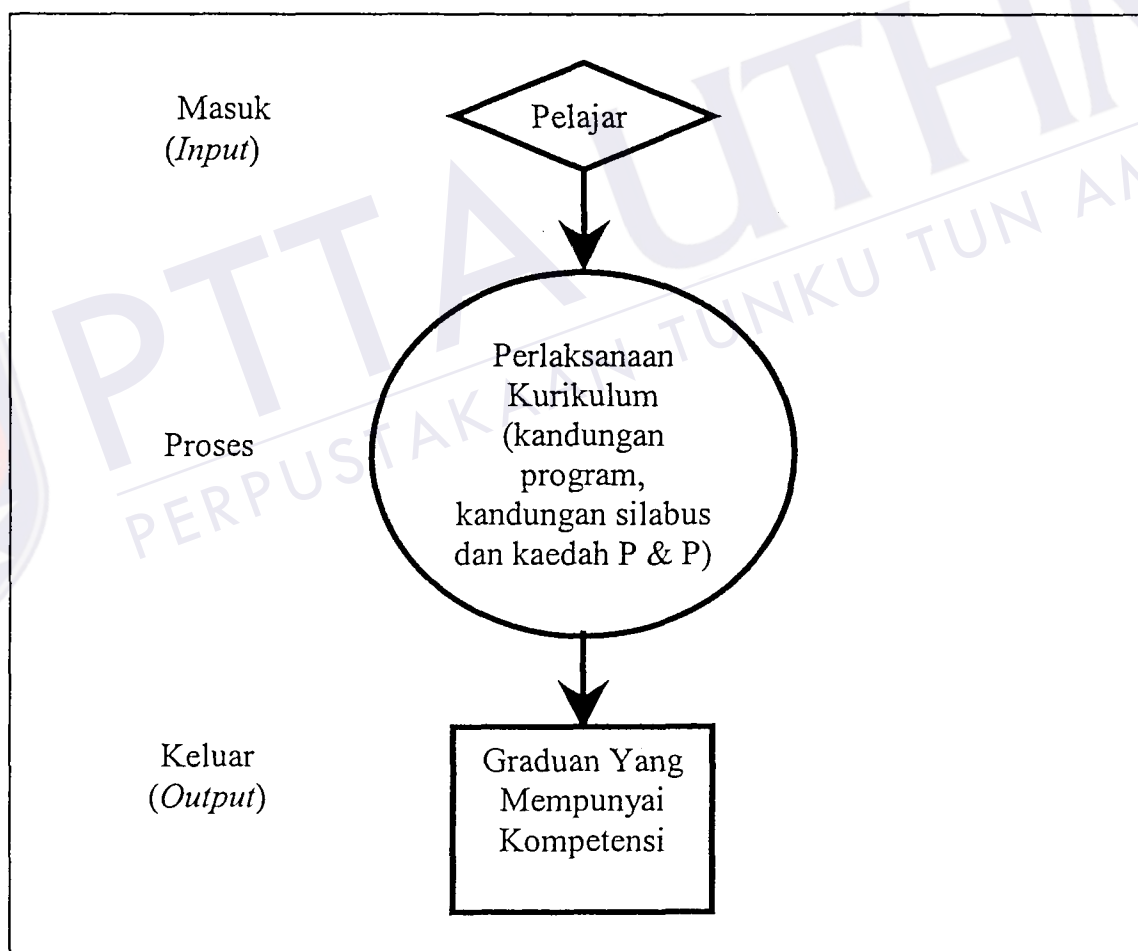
Masuk
(*Input*)

Pelajar

Proses

Perlaksanaan Kurikulum (kandungan program, kandungan silabus dan kaedah P & P)

Keluar
(*Output*)

Graduan Yang Mempunyai Kompetensi

PTTA UTHM
PERPUSTAKAAN TUNKU TUN AM